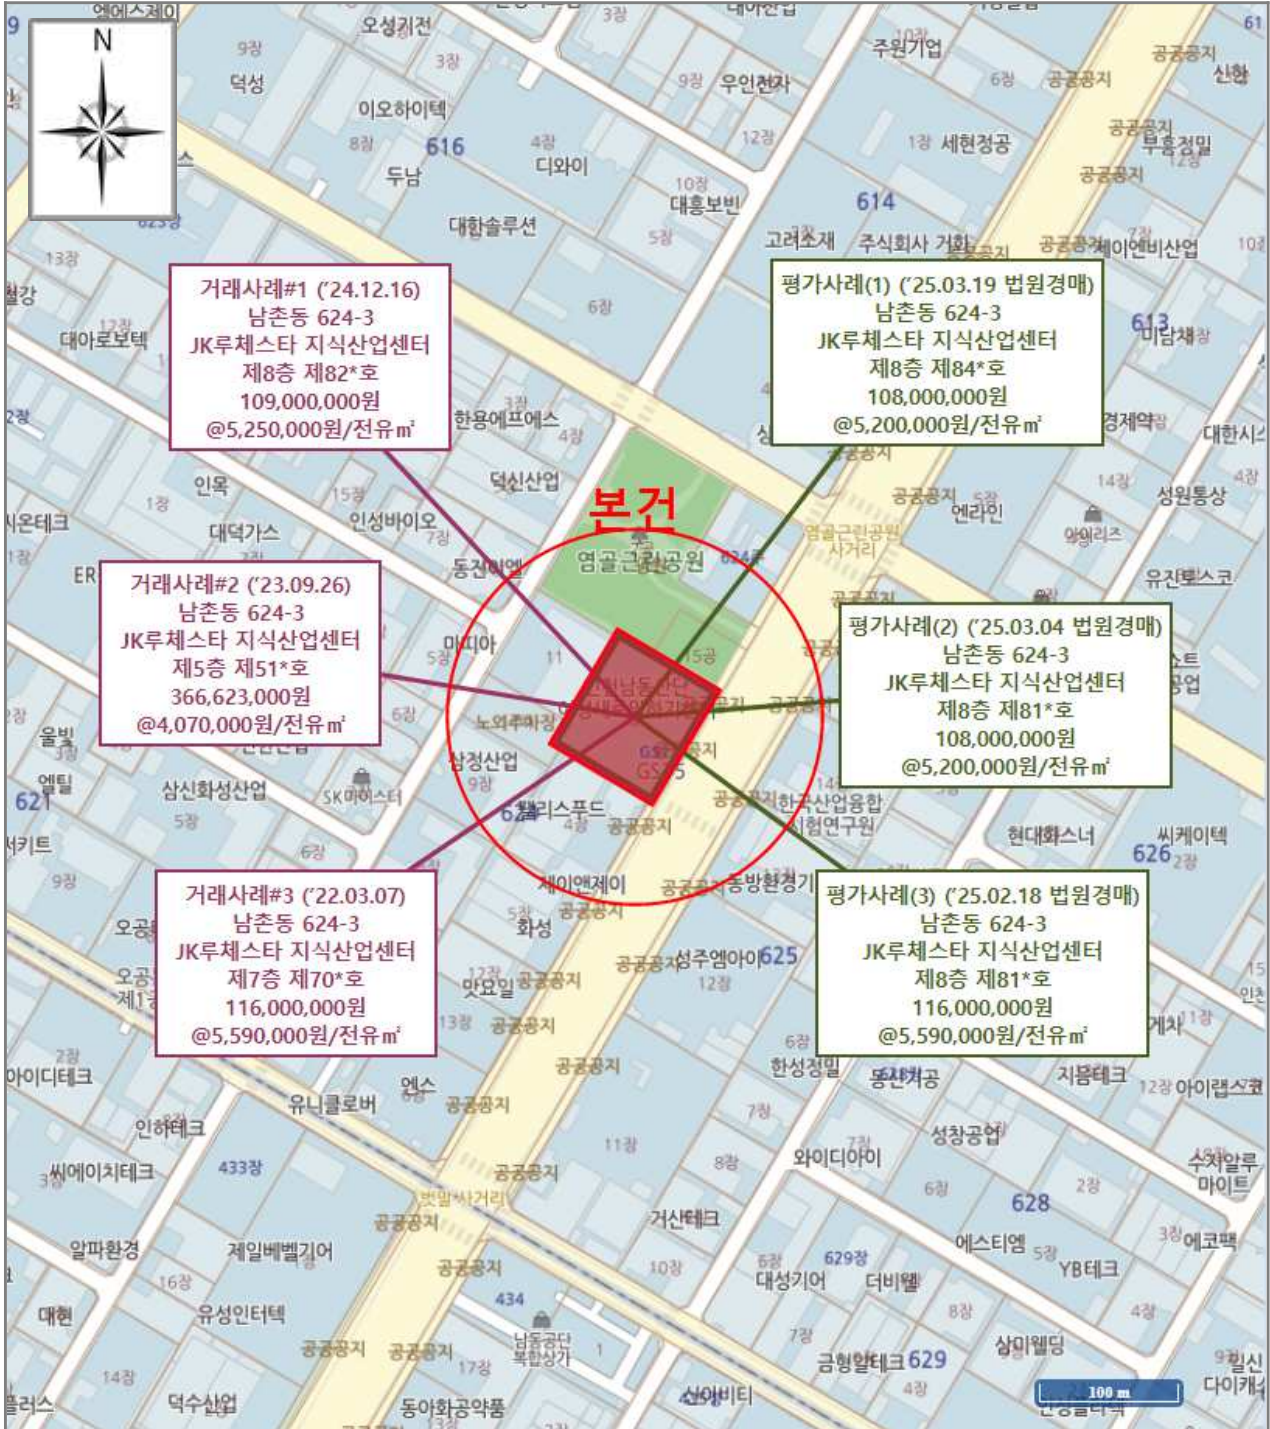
N

거래사례#1 ('24.12.16)
남촌동 624-3
JK루체스타 지식산업센터
제8층 제82*호
109,000,000원
@5,250,000원/전유㎡

거래사례#2 ('23.09.26)
남촌동 624-3
JK루체스타 지식산업센터
제5층 제51*호
366,623,000원
@4,070,000원/전유㎡

거래사례#3 ('22.03.07)
남촌동 624-3
JK루체스타 지식산업센터
제7층 제70*호
116,000,000원
@5,590,000원/전유㎡

본건

평가사례(1) ('25.03.19 법원경매)
남촌동 624-3
JK루체스타 지식산업센터
제8층 제84*호
108,000,000원
@5,200,000원/전유㎡

평가사례(2) ('25.03.04 법원경매)
남촌동 624-3
JK루체스타 지식산업센터
제8층 제81*호
108,000,000원
@5,200,000원/전유㎡

평가사례(3) ('25.02.18 법원경매)
남촌동 624-3
JK루체스타 지식산업센터
제8층 제81*호
116,000,000원
@5,590,000원/전유㎡

오성기전 주원기업 덕성 이오하이텍 616 디와이 우인전자 세현정공 두남 대흥보빈 614 대한솔루션 고려소재 주식회사 거화 제이엔비산업 613 대아로보텍 한용에프에스 덕신산업 인목 인성바이오 엔라인 성원통상 대덕가스 동진미엘 염골근린공원 염골근린공원사거리 미디아 노외주차장 삼정산업 한국산업융합시험연구원 SK머티스터 삼신화성산업 울빛 엘팁 621 웰리스푸드 현대화스너 씨케이텍 626 제이앤제이 동방환경기 화성 성주엠아이 625 맛요일 한성정밀 동신저공 지움테크 아이랩스코 유니클로버 엑스 인하테크 성창공업 와이디아이 씨에이치테크 433장 628 수저알루마이트 거산테크 에스티엠 YB테크 에코팩 알파환경 제일베벨기어 대성기어 629장 더비엘 유성인터텍 434 금형할테크 629 삼미웰딩 덕수산업 동아화공약품 신아비티 대현 다이캐 공공공지 100 m